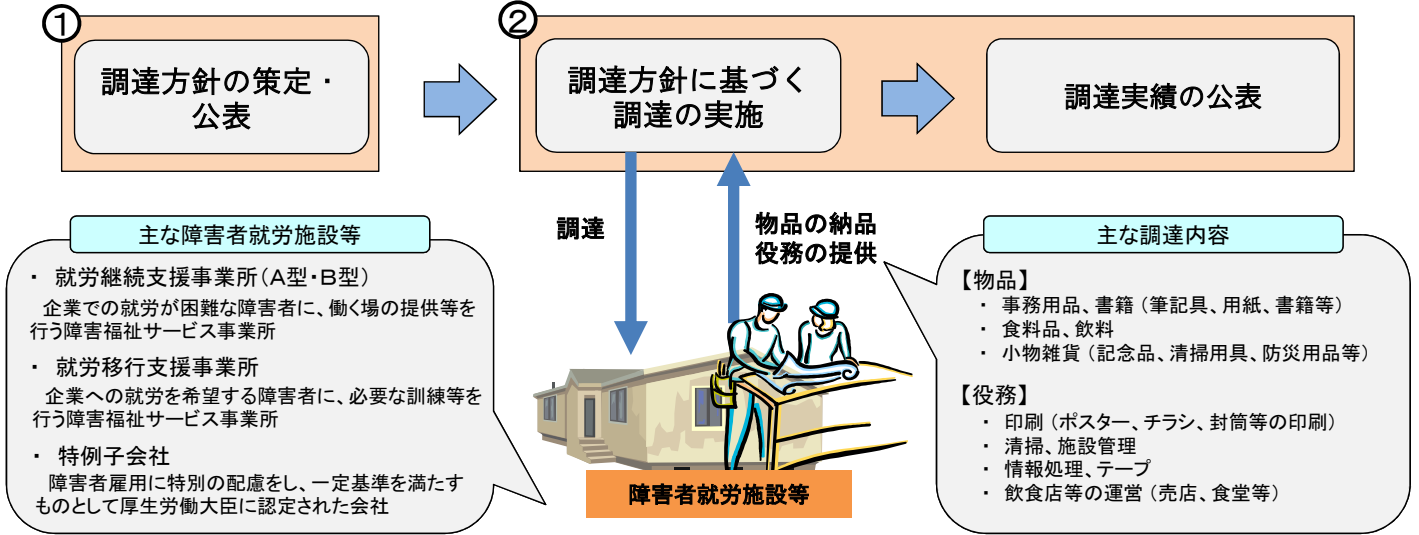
①

調達方針の策定・公表

②

調達方針に基づく調達の実施

調達実績の公表

調達

物品の納品
役務の提供

主な障害者就労施設等

・ 就労継続支援事業所（A型・B型）
企業での就労が困難な障害者に、働く場の提供等を行う障害福祉サービス事業所

・ 就労移行支援事業所
企業への就労を希望する障害者に、必要な訓練等を行う障害福祉サービス事業所

・ 特例子会社
障害者雇用に特別の配慮をし、一定基準を満たすものとして厚生労働大臣に認定された会社

障害者就労施設等

主な調達内容

【物品】
・ 事務用品、書籍（筆記具、用紙、書籍等）
・ 食料品、飲料
・ 小物雑貨（記念品、清掃用具、防災用品等）

【役務】
・ 印刷（ポスター、チラシ、封筒等の印刷）
・ 清掃、施設管理
・ 情報処理、テープ
・ 飲食店等の運営（売店、食堂等）